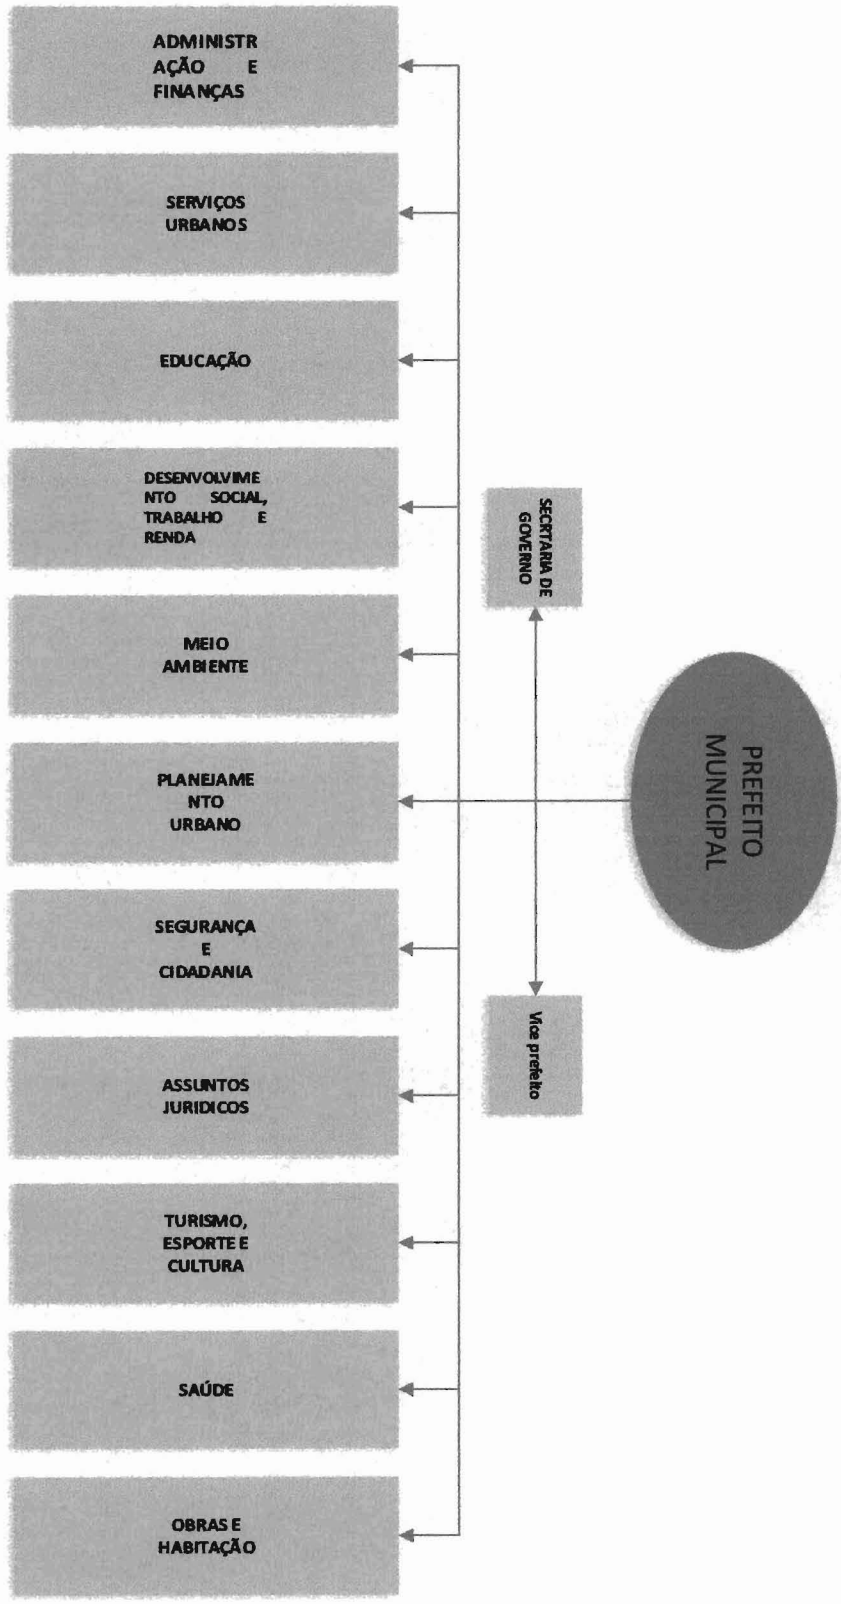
PREFEITO MUNICIPAL

SECRTARIA DE GOVERNO

Vice prefeito

ADMINISTRAÇÃO E FINANÇAS

SERVIÇOS URBANOS

EDUCAÇÃO

DESENVOLVIMENTO SOCIAL, TRABALHO E RENDA

MEIO AMBIENTE

PLANEJAMENTO URBANO

SEGURANÇA E CIDADANIA

ASSUNTOS JURIDICOS

TURISMO, ESPORTE E CULTURA

SAÚDE

OBRAS E HABITAÇÃO